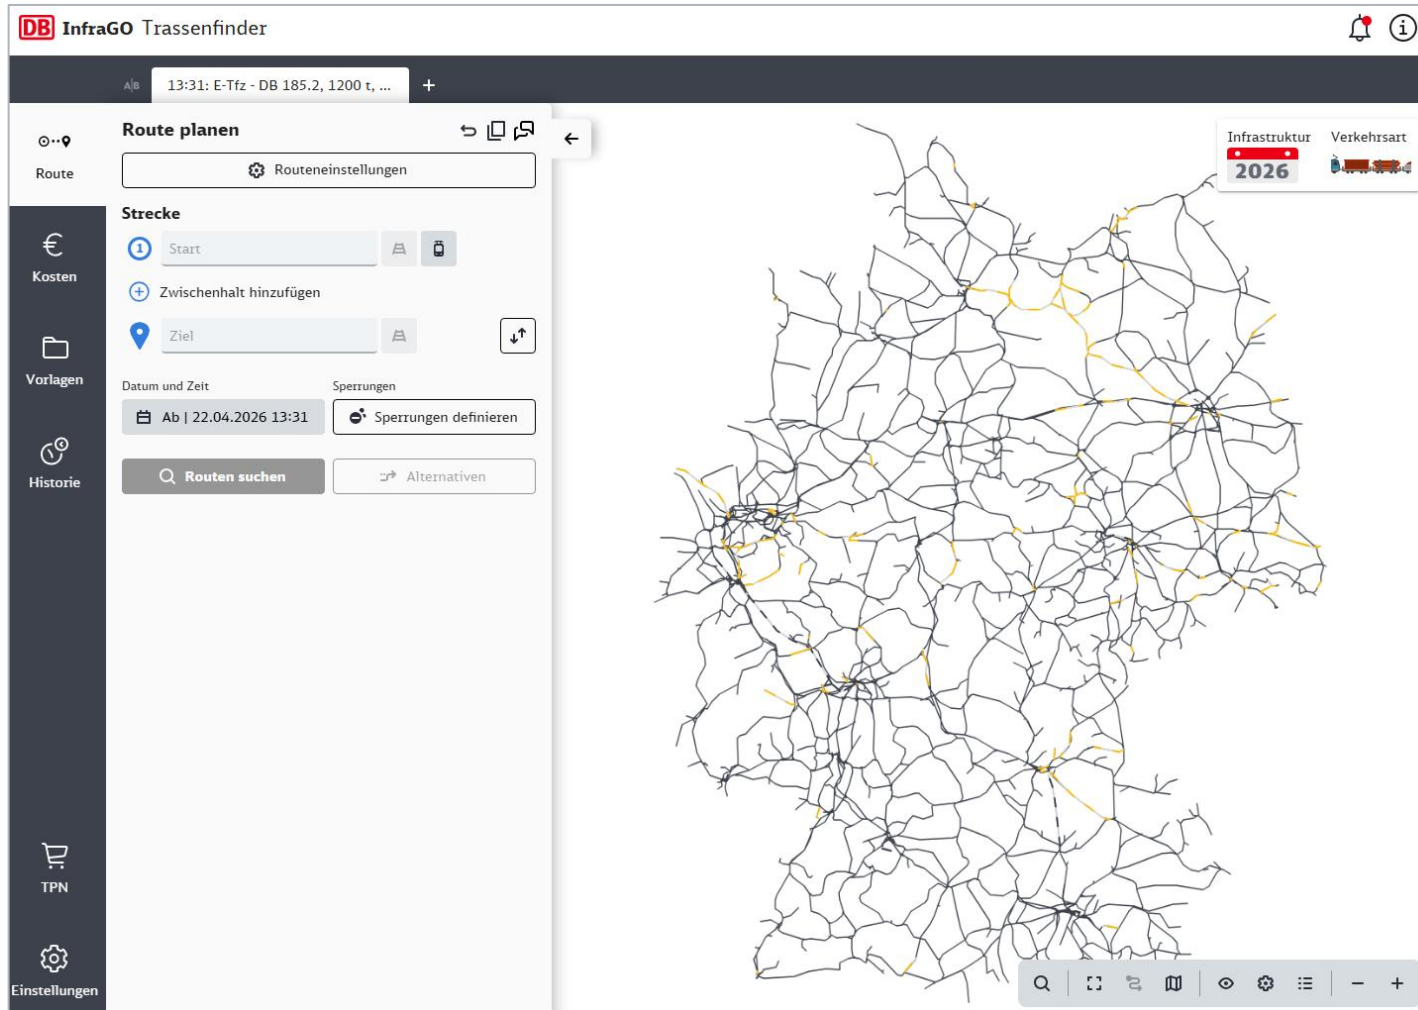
DB InfraGO Trassenfinder

A|B 13:31: E-Tfz - DB 185.2, 1200 t, ... +

Route

Kosten

Vorlagen

Historie

TPN

Einstellungen

Route planen

Routeneinstellungen

Strecke

1 Start

Zwischenhalt hinzufügen

Ziel

Datum und Zeit

Ab | 22.04.2026 13:31

Sperrungen

Sperrungen definieren

Routen suchen

Alternativen

Infrastruktur 2026

Verkehrsart